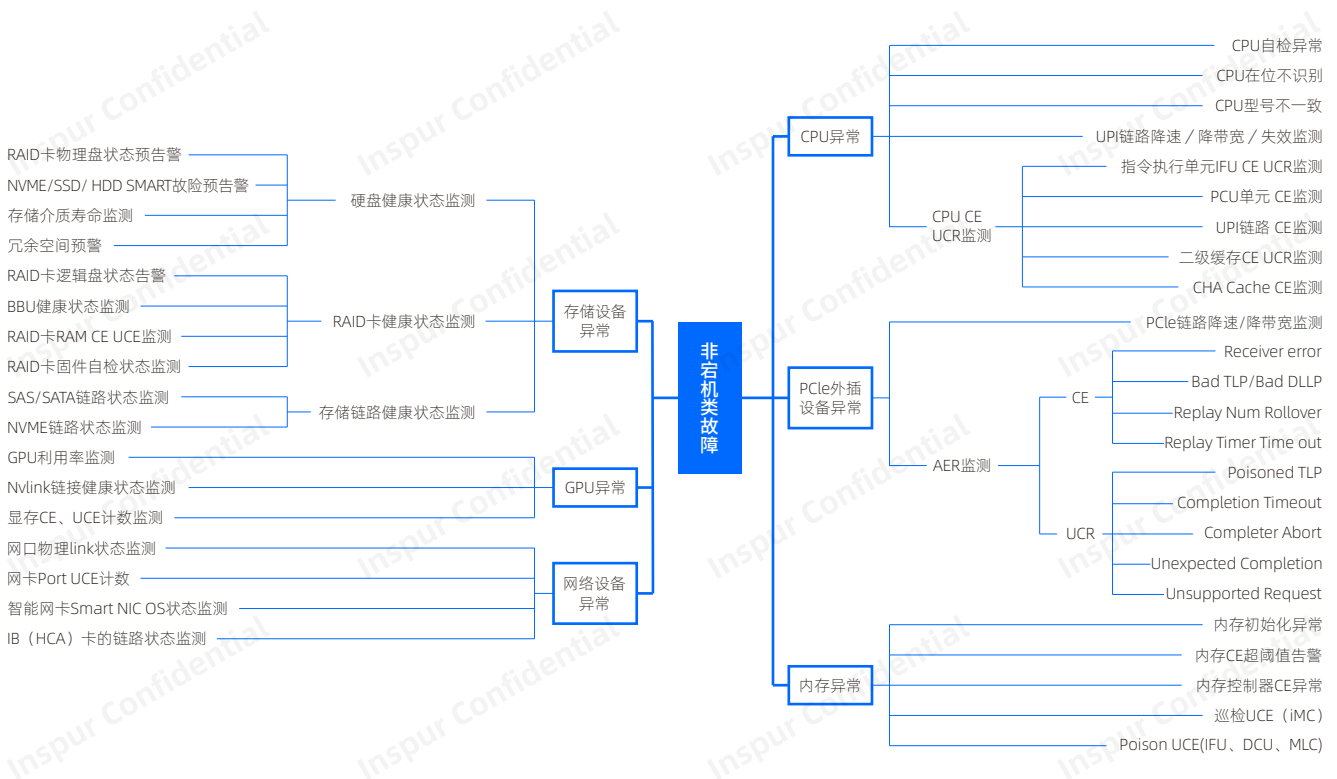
非宕机类故障

存储设备异常
硬盘健康状态监测
RAID卡物理盘状态预告警
NVME/SSD/ HDD SMART故险预告警
存储介质寿命监测
冗余空间预警
RAID卡健康状态监测
RAID卡逻辑盘状态告警
BBU健康状态监测
RAID卡RAM CE UCE监测
RAID卡固件自检状态监测
存储链路健康状态监测
SAS/SATA链路状态监测
NVME链路状态监测

GPU异常
GPU利用率监测
Nvlink链接健康状态监测
显存CE、UCE计数监测

网络设备异常
网口物理link状态监测
网卡Port UCE计数
智能网卡Smart NIC OS状态监测
IB（HCA）卡的链路状态监测

CPU异常
CPU自检异常
CPU在位不识别
CPU型号不一致
UPI链路降速 / 降带宽 / 失效监测
CPU CE UCR监测
指令执行单元IFU CE UCR监测
PCU单元 CE监测
UPI链路 CE监测
二级缓存CE UCR监测
CHA Cache CE监测

PCle外插设备异常
PCle链路降速/降带宽监测
AER监测
CE
Receiver error
Bad TLP/Bad DLLP
Replay Num Rollover
Replay Timer Time out
UCR
Poisoned TLP
Completion Timeout
Completer Abort
Unexpected Completion
Unsupported Request

内存异常
内存初始化异常
内存CE超阈值告警
内存控制器CE异常
巡检UCE（iMC）
Poison UCE(IFU、DCU、MLC)

Inspur Confidential